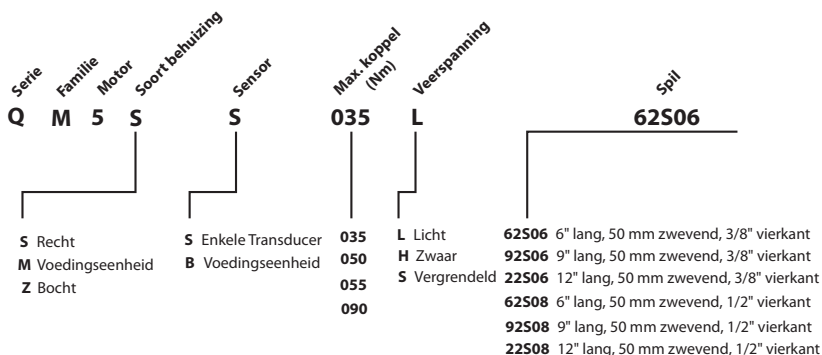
Serie Familie Motor Soort behuizing Sensor Max. koppel (Nm) Veerspanning Spil

Q M 5 S S 035 L 62S06

S Recht
M Voedingseenheid
Z Bocht

S Enkele Transducer
B Voedingseenheid

035
050
055
090

L Licht
H Zwaar
S Vergrendeld

62S06 6" lang, 50 mm zwevend, 3/8" vierkant
92S06 9" lang, 50 mm zwevend, 3/8" vierkant
22S06 12" lang, 50 mm zwevend, 3/8" vierkant
62S08 6" lang, 50 mm zwevend, 1/2" vierkant
92S08 9" lang, 50 mm zwevend, 1/2" vierkant
22S08 12" lang, 50 mm zwevend, 1/2" vierkant